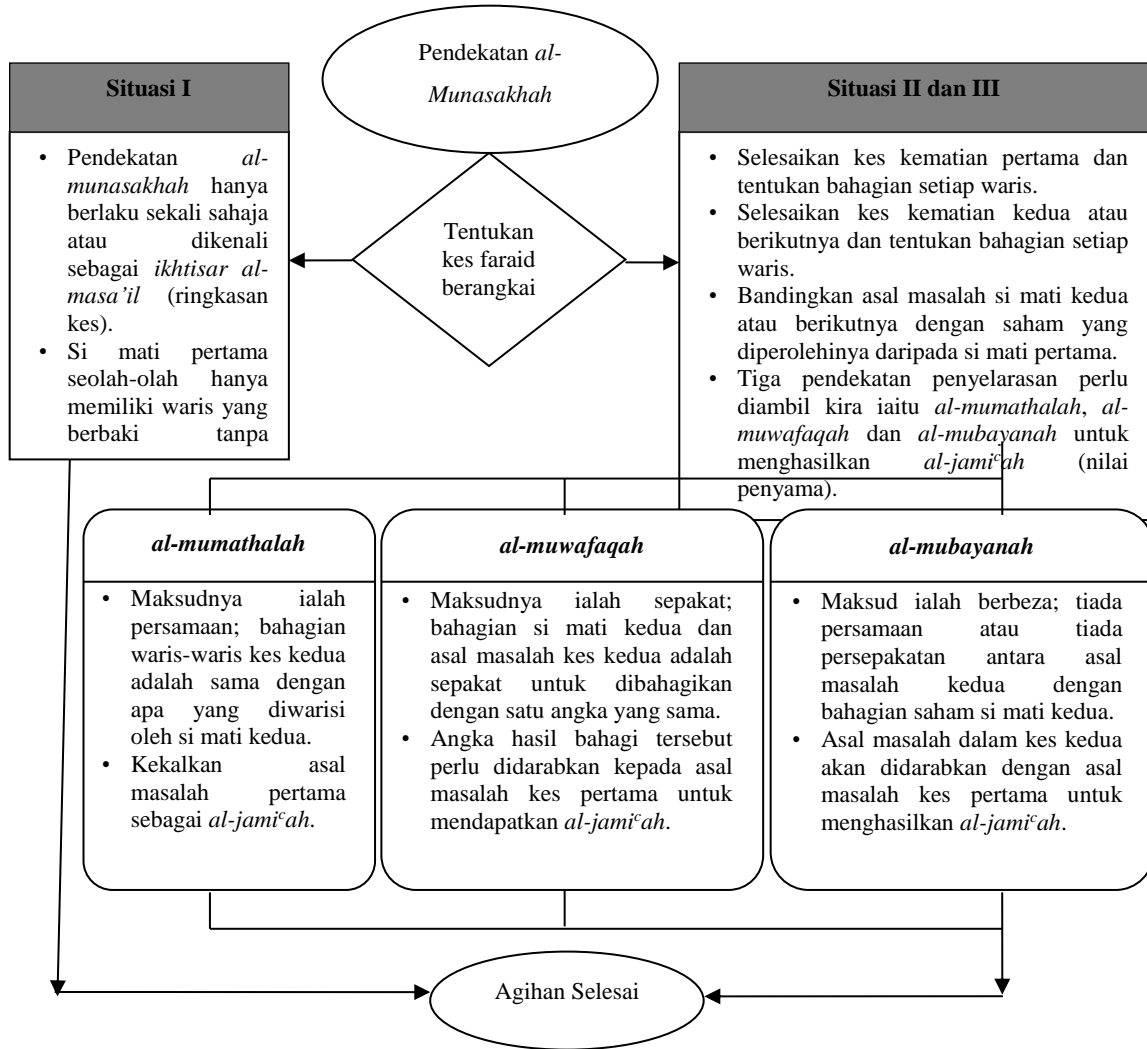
Pendekatan *al-Munasakhah*

**Situasi I**

- Pendekatan *al-munasakhah* hanya berlaku sekali sahaja atau dikenali sebagai *ikhtisar al-masa'il* (ringkasan kes).
- Si mati pertama seolah-olah hanya memiliki waris yang berbaki tanpa

Tentukan kes faraid berangkai

**Situasi II dan III**

- Selesaikan kes kematian pertama dan tentukan bahagian setiap waris.
- Selesaikan kes kematian kedua atau berikutnya dan tentukan bahagian setiap waris.
- Bandingkan asal masalah si mati kedua atau berikutnya dengan saham yang diperolehinya daripada si mati pertama.
- Tiga pendekatan penyelarasan perlu diambil kira iaitu *al-mumathalah*, *al-muwafaqah* dan *al-mubayanah* untuk menghasilkan *al-jami$^c$ah* (nilai penyama).

***al-mumathalah***

- Maksudnya ialah persamaan; bahagian waris-waris kes kedua adalah sama dengan apa yang diwarisi oleh si mati kedua.
- Kekalkan asal masalah pertama sebagai *al-jami$^c$ah*.

***al-muwafaqah***

- Maksudnya ialah sepakat; bahagian si mati kedua dan asal masalah kes kedua adalah sepakat untuk dibahagikan dengan satu angka yang sama.
- Angka hasil bahagi tersebut perlu didarabkan kepada asal masalah kes pertama untuk mendapatkan *al-jami$^c$ah*.

***al-mubayanah***

- Maksud ialah berbeza; tiada persamaan atau tiada persepakatan antara asal masalah kedua dengan bahagian saham si mati kedua.
- Asal masalah dalam kes kedua akan didarabkan dengan asal masalah kes pertama untuk menghasilkan *al-jami$^c$ah*.

Agihan Selesai